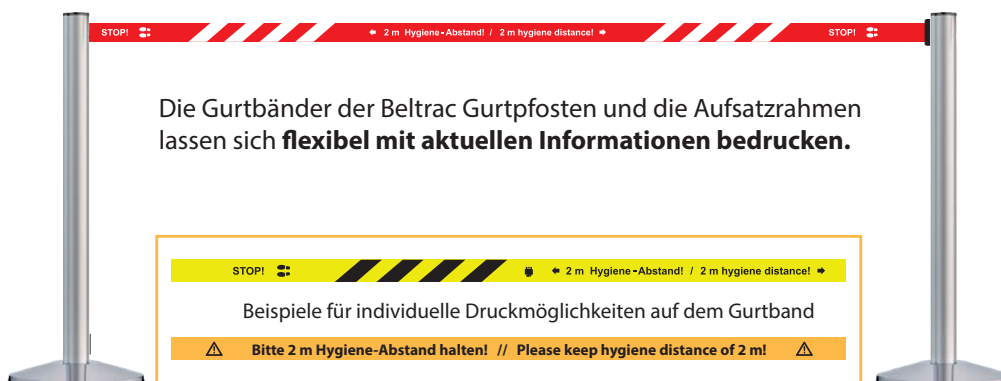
STOP! ← 2 m Hygiene-Abstand! / 2 m hygiene distance! → STOP!

Die Gurtbänder der Beltrac Gurtpfosten und die Aufsatzrahmen lassen sich **flexibel mit aktuellen Informationen bedrucken.**

STOP! ← 2 m Hygiene-Abstand! / 2 m hygiene distance! →

Beispiele für individuelle Druckmöglichkeiten auf dem Gurtband

⚠ Bitte 2 m Hygiene-Abstand halten! // Please keep hygiene distance of 2 m! ⚠